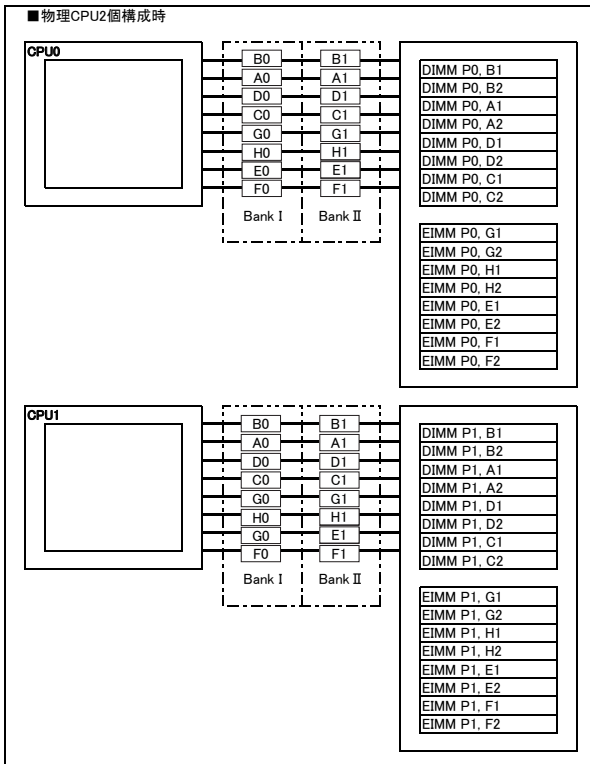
■物理CPU2個構成時

CPU0

B0
A0
D0
C0
G0
H0
E0
F0

Bank I

B1
A1
D1
C1
G1
H1
E1
F1

Bank II

DIMM P0, B1
DIMM P0, B2
DIMM P0, A1
DIMM P0, A2
DIMM P0, D1
DIMM P0, D2
DIMM P0, C1
DIMM P0, C2

EIMM P0, G1
EIMM P0, G2
EIMM P0, H1
EIMM P0, H2
EIMM P0, E1
EIMM P0, E2
EIMM P0, F1
EIMM P0, F2

CPU1

B0
A0
D0
C0
G0
H0
G0
F0

Bank I

B1
A1
D1
C1
G1
H1
E1
F1

Bank II

DIMM P1, B1
DIMM P1, B2
DIMM P1, A1
DIMM P1, A2
DIMM P1, D1
DIMM P1, D2
DIMM P1, C1
DIMM P1, C2

EIMM P1, G1
EIMM P1, G2
EIMM P1, H1
EIMM P1, H2
EIMM P1, E1
EIMM P1, E2
EIMM P1, F1
EIMM P1, F2